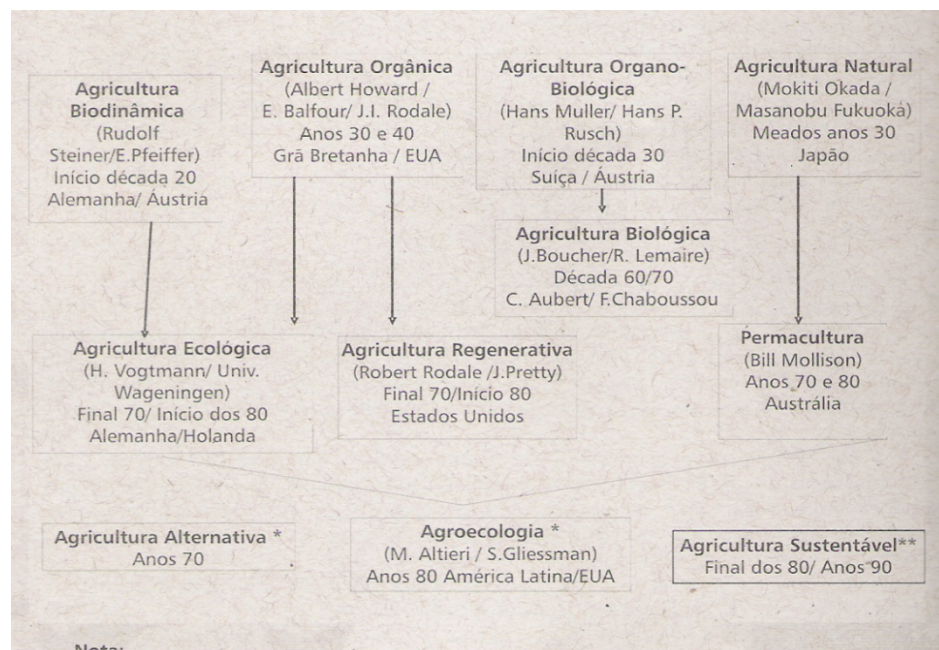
Agricultura Biodinâmica
(Rudolf Steiner/E.Pfeiffer)
Início década 20
Alemanha/ Áustria

Agricultura Orgânica
(Albert Howard / E. Balfour/ J.I. Rodale)
Anos 30 e 40
Grã Bretanha / EUA

Agricultura Organo-Biológica
(Hans Muller/ Hans P. Rusch)
Início década 30
Suíça / Áustria

Agricultura Natural
(Mokiti Okada / Masanobu Fukuoká)
Meados anos 30
Japão

Agricultura Biológica
(J.Boucher/R. Lemaire)
Década 60/70
C. Aubert/ F.Chaboussou

Agricultura Ecológica
(H. Vogtmann/ Univ. Wageningen)
Final 70/ Início dos 80
Alemanha/Holanda

Agricultura Regenerativa
(Robert Rodale /J.Pretty)
Final 70/Início 80
Estados Unidos

Permacultura
(Bill Mollison)
Anos 70 e 80
Austrália

Agricultura Alternativa *
Anos 70

Agroecologia *
(M. Altieri / S.Gliessman)
Anos 80 América Latina/EUA

Agricultura Sustentável**
Final dos 80/ Anos 90

Nota: